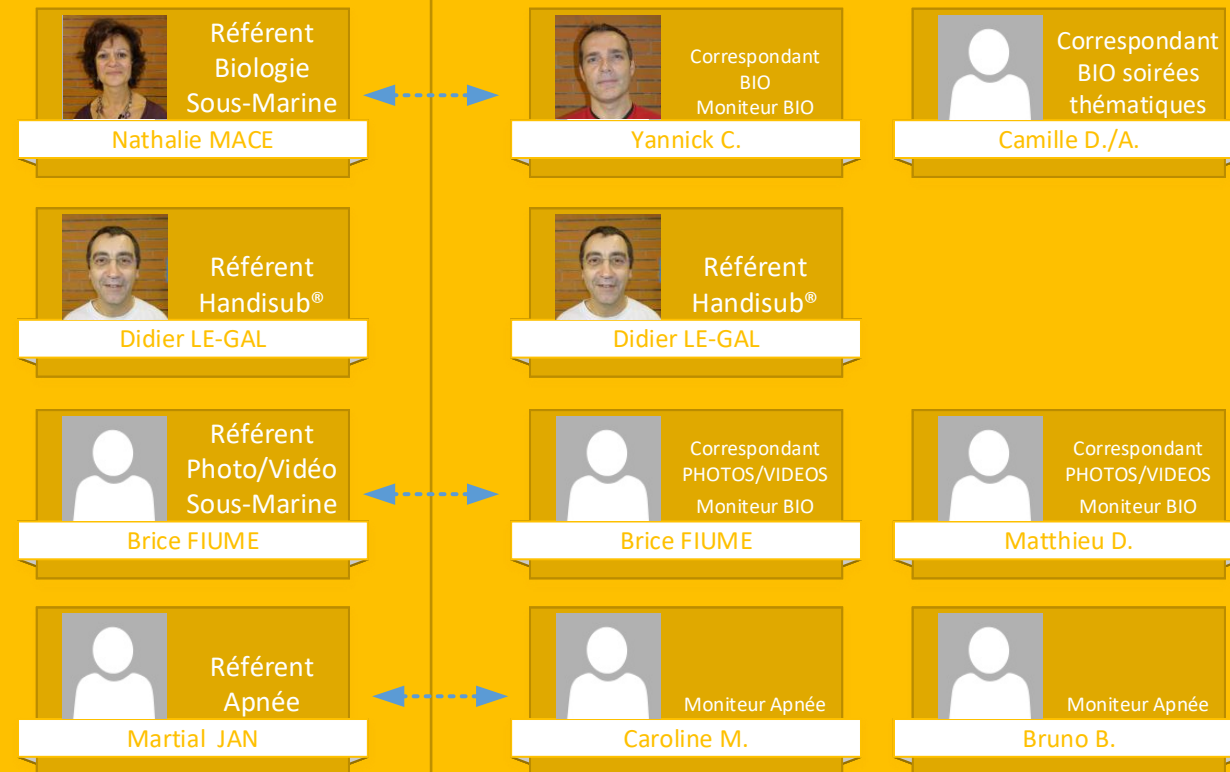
Référent Biologie Sous-Marine
Nathalie MACE

Correspondant BIO
Moniteur BIO
Yannick C.

Correspondant BIO soirées thématiques
Camille D./A.

Référent Handisub®
Didier LE-GAL

Référent Handisub®
Didier LE-GAL

Référent Photo/Vidéo Sous-Marine
Brice FIUME

Correspondant PHOTOS/VIDEOS
Moniteur BIO
Brice FIUME

Correspondant PHOTOS/VIDEOS
Moniteur BIO
Matthieu D.

Référent Apnée
Martial JAN

Moniteur Apnée
Caroline M.

Moniteur Apnée
Bruno B.